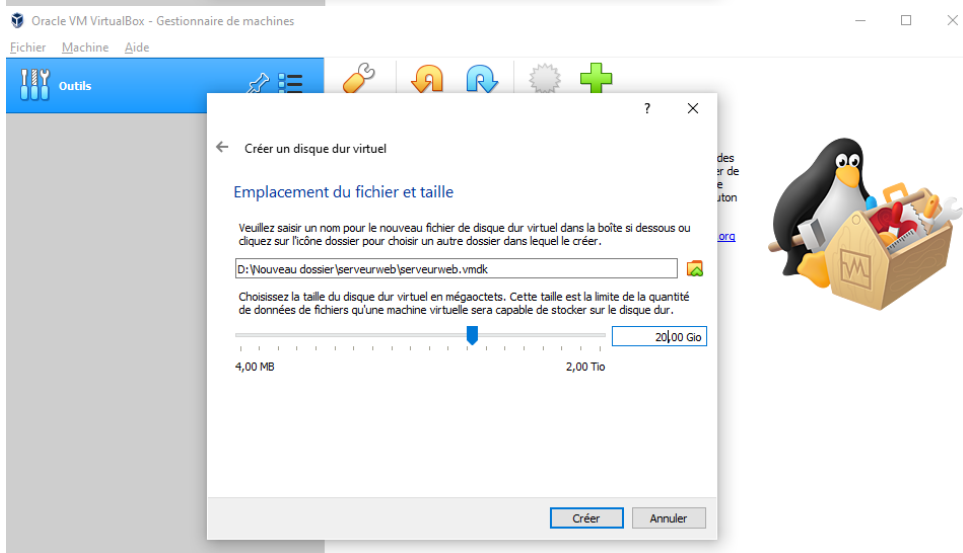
Oracle VM VirtualBox - Gestionnaire de machines

Fichier Machine Aide

Outils

?

Créer un disque dur virtuel

Emplacement du fichier et taille

Veuillez saisir un nom pour le nouveau fichier de disque dur virtuel dans la boîte si dessous ou cliquez sur l'icône dossier pour choisir un autre dossier dans lequel le créer.

D:\Nouveau dossier\serveurweb\serveurweb.vmdk

Choisissez la taille du disque dur virtuel en mégaoctets. Cette taille est la limite de la quantité de données de fichiers qu'une machine virtuelle sera capable de stocker sur le disque dur.

20,00 Gio

4,00 MB

2,00 Tio

Créer

Annuler

des
er de
e
uton
org